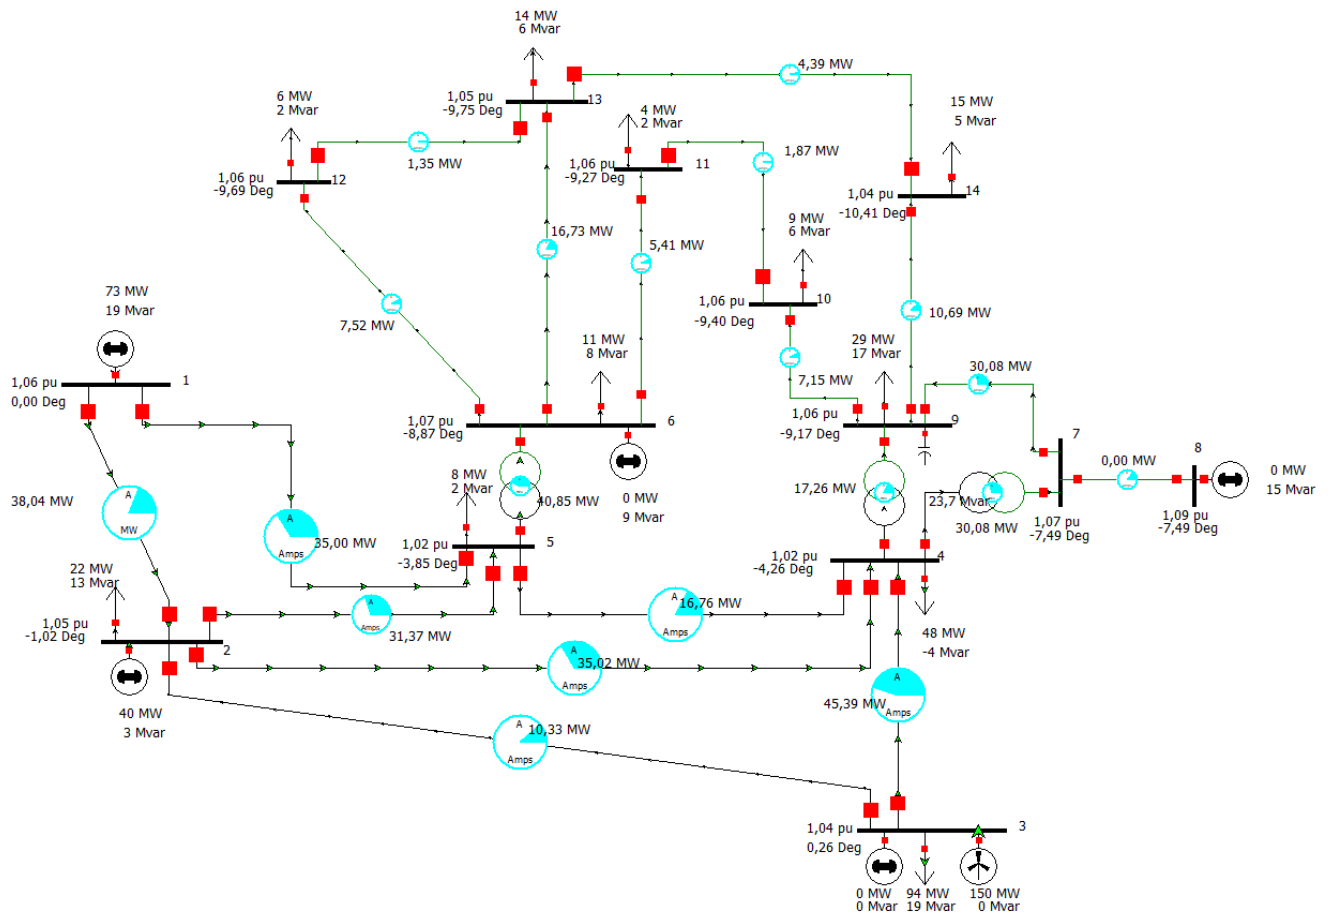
14 MW
6 Mvar

4,39 MW

1,05 pu
-9,75 Deg
13

6 MW
2 Mvar

4 MW
2 Mvar

15 MW
5 Mvar

1,35 MW

1,87 MW

1,06 pu
-9,27 Deg
11

1,06 pu
-9,69 Deg
12

1,04 pu
-10,41 Deg
14

9 MW
6 Mvar

16,73 MW

5,41 MW

1,06 pu
-9,40 Deg
10

73 MW
19 Mvar

10,69 MW

7,52 MW

11 MW
8 Mvar

29 MW
17 Mvar

30,08 MW

1,06 pu
0,00 Deg
1

7,15 MW

1,07 pu
-8,87 Deg
6

1,06 pu
-9,17 Deg
9

7

8

0,00 MW

0 MW
15 Mvar

38,04 MW

A
MW

8 MW
2 Mvar

40,85 MW

0 MW
9 Mvar

17,26 MW

23,7 Mvar

30,08 MW

1,07 pu
-7,49 Deg

1,09 pu
-7,49 Deg

A
Amps
35,00 MW

1,02 pu
-3,85 Deg
5

1,02 pu
-4,26 Deg
4

22 MW
13 Mvar

1,05 pu
-1,02 Deg
2

Amps
31,37 MW

A
Amps
16,76 MW

48 MW
-4 Mvar

A
Amps
35,02 MW

40 MW
3 Mvar

45,39 MW
A
Amps

A
Amps
10,33 MW

1,04 pu
0,26 Deg
3

0 MW
0 Mvar

94 MW
19 Mvar

150 MW
0 Mvar